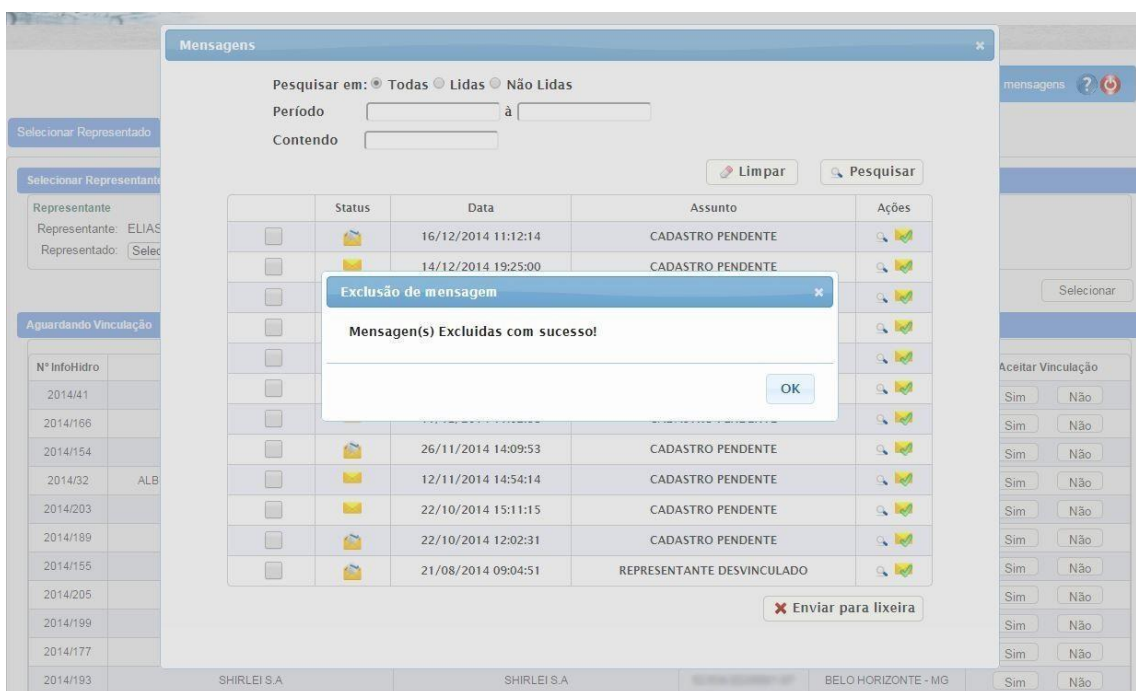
Mensagens

Pesquisar em: Todas Lidas Não Lidas
Período à
Contendo

Limpar Pesquisar

| | Status | Data | Assunto | Ações |
|---|---|---|---|---|
| | | 16/12/2014 11:12:14 | CADASTRO PENDENTE | |
| | | 14/12/2014 19:25:00 | CADASTRO PENDENTE | |
| | | | | |
| | | | | |
| | | | | |
| | | | | |
| | | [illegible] | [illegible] | |
| | | 26/11/2014 14:09:53 | CADASTRO PENDENTE | |
| | | 12/11/2014 14:54:14 | CADASTRO PENDENTE | |
| | | 22/10/2014 15:11:15 | CADASTRO PENDENTE | |
| | | 22/10/2014 12:02:31 | CADASTRO PENDENTE | |
| | | 21/08/2014 09:04:51 | REPRESENTANTE DESVINCULADO | |

Enviar para lixeira

Exclusão de mensagem

Mensagen(s) Excluidas com sucesso!

OK

mensagens

Selecionar Representado

Selecionar Representante

Representante
Representante: ELIAS
Representado: Selec

Selecionar

Aguardando Vinculação

| Nº InfoHidro | | | | | Aceitar Vinculação |
|---|---|---|---|---|---|
| 2014/41 | | | | | Sim Não |
| 2014/166 | | | | | Sim Não |
| 2014/154 | | | | | Sim Não |
| 2014/32 | ALB | | | | Sim Não |
| 2014/203 | | | | | Sim Não |
| 2014/189 | | | | | Sim Não |
| 2014/155 | | | | | Sim Não |
| 2014/205 | | | | | Sim Não |
| 2014/199 | | | | | Sim Não |
| 2014/177 | | | | | Sim Não |
| 2014/193 | SHIRLEI S.A | SHIRLEI S.A | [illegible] | BELO HORIZONTE - MG | Sim Não |